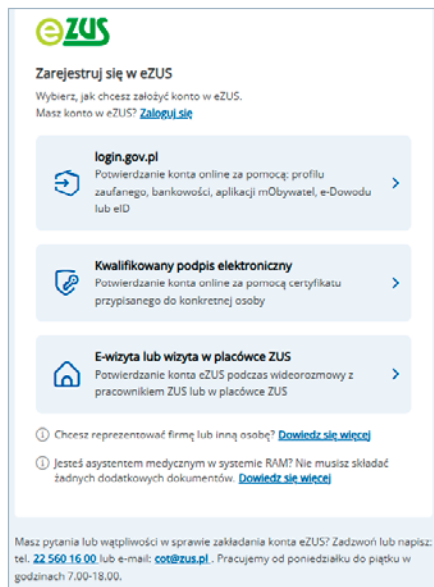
eZUS

Zarejestruj się w eZUS

Wybierz, jak chcesz założyć konto w eZUS.
Masz konto w eZUS? Zaloguj się

login.gov.pl
Potwierdzanie konta online za pomocą: profilu zaufanego, bankowości, aplikacji mObywatel, e-Dowodu lub eID

Kwalifikowany podpis elektroniczny
Potwierdzanie konta online za pomocą certyfikatu przypisanego do konkretnej osoby

E-wizyta lub wizyta w placówce ZUS
Potwierdzanie konta eZUS podczas wideorozmowy z pracownikiem ZUS lub w placówce ZUS

Chcesz reprezentować firmę lub inną osobę? Dowiedz się więcej

Jesteś asystentem medycznym w systemie RAM? Nie musisz składać żadnych dodatkowych dokumentów. Dowiedz się więcej

Masz pytania lub wątpliwości w sprawie zakładania konta eZUS? Zadzwoń lub napisz: tel. 22 560 16 00 lub e-mail: cot@zus.pl . Pracujemy od poniedziałku do piątku w godzinach 7.00-18.00.